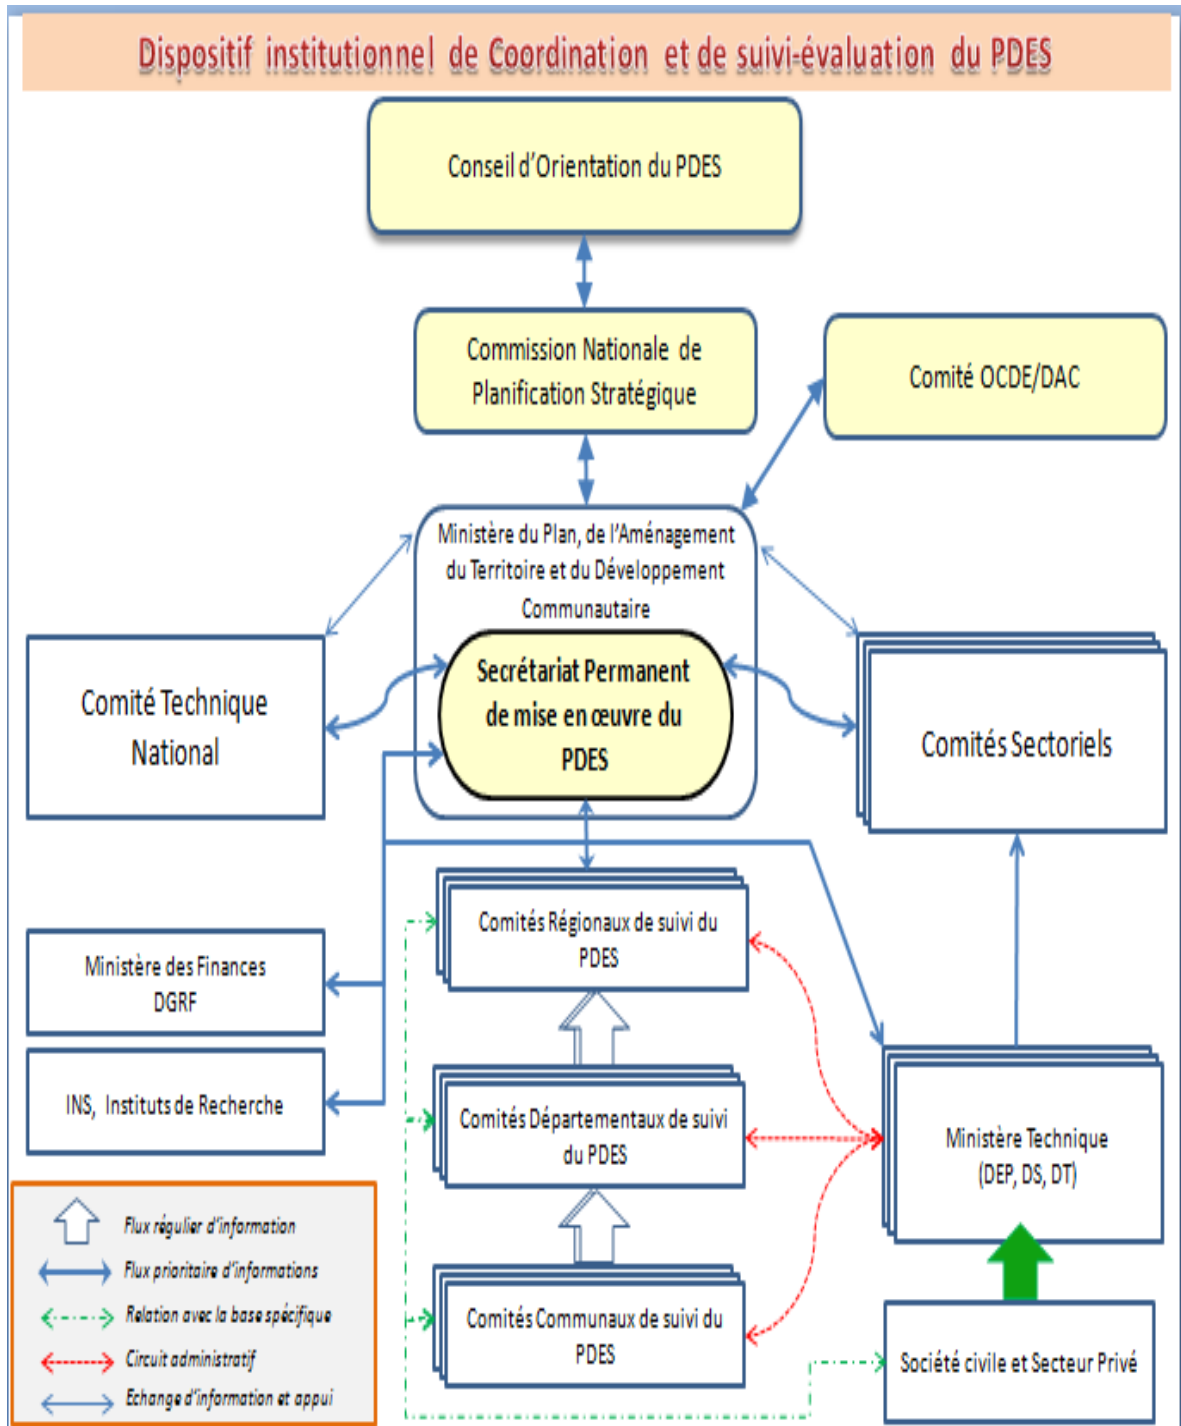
Dispositif institutionnel de Coordination et de suivi-évaluation du PDES

Conseil d'Orientation du PDES

Commission Nationale de Planification Stratégique

Comité OCDE/DAC

Ministère du Plan, de l'Aménagement du Territoire et du Développement Communautaire

Secrétariat Permanent de mise en œuvre du PDES

Comité Technique National

Comités Sectoriels

Comités Régionaux de suivi du PDES

Ministère des Finances DGRF

INS, Instituts de Recherche

Comités Départementaux de suivi du PDES

Ministère Technique (DEP, DS, DT)

Comités Communaux de suivi du PDES

Société civile et Secteur Privé

Flux régulier d'information
Flux prioritaire d'informations
Relation avec la base spécifique
Circuit administratif
Echange d'information et appui